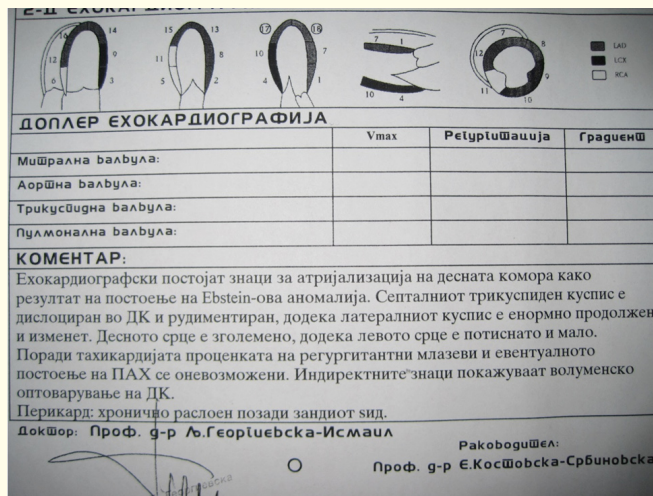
2-Д ЕХОКАР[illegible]

14 12 6 3 5 9 11 15 13 8 10 5 2 17 18 4 1 16 7 1 10 4 7 8 11 10 9

LAD
LCX
RCA

ДОПЛЕР ЕХОКАРДИОГРАФИЈА

| | Vmax | Регургитација | Градиент |
|---|---|---|---|
| Митрална валвула: | | | |
| Аортна валвула: | | | |
| Трикуспидна валвула: | | | |
| Пулмонална валвула: | | | |

КОМЕНТАР:

Ехокардиографски постојат знаци за атријализација на десната комора како резултат на постоење на Ebstein-ова аномалија. Септалниот трикуспиден куспис е дислоциран во ДК и рудиментиран, додека латералниот куспис е енормно продолжен и изменет. Десното срце е зголемено, додека левото срце е потиснато и мало. Поради тахикардијата проценката на регургитантни млазеви и евентуалното постоење на ПАХ се оневозможени. Индиректните знаци покажуваат волуменско оптоварување на ДК.
Перикард: хронично раслоен позади зандиот ѕид.

Доктор: Проф. д-р Љ.Георгиевска-Исмаил

Раководител:
Проф. д-р Е.Костовска-Српиновска